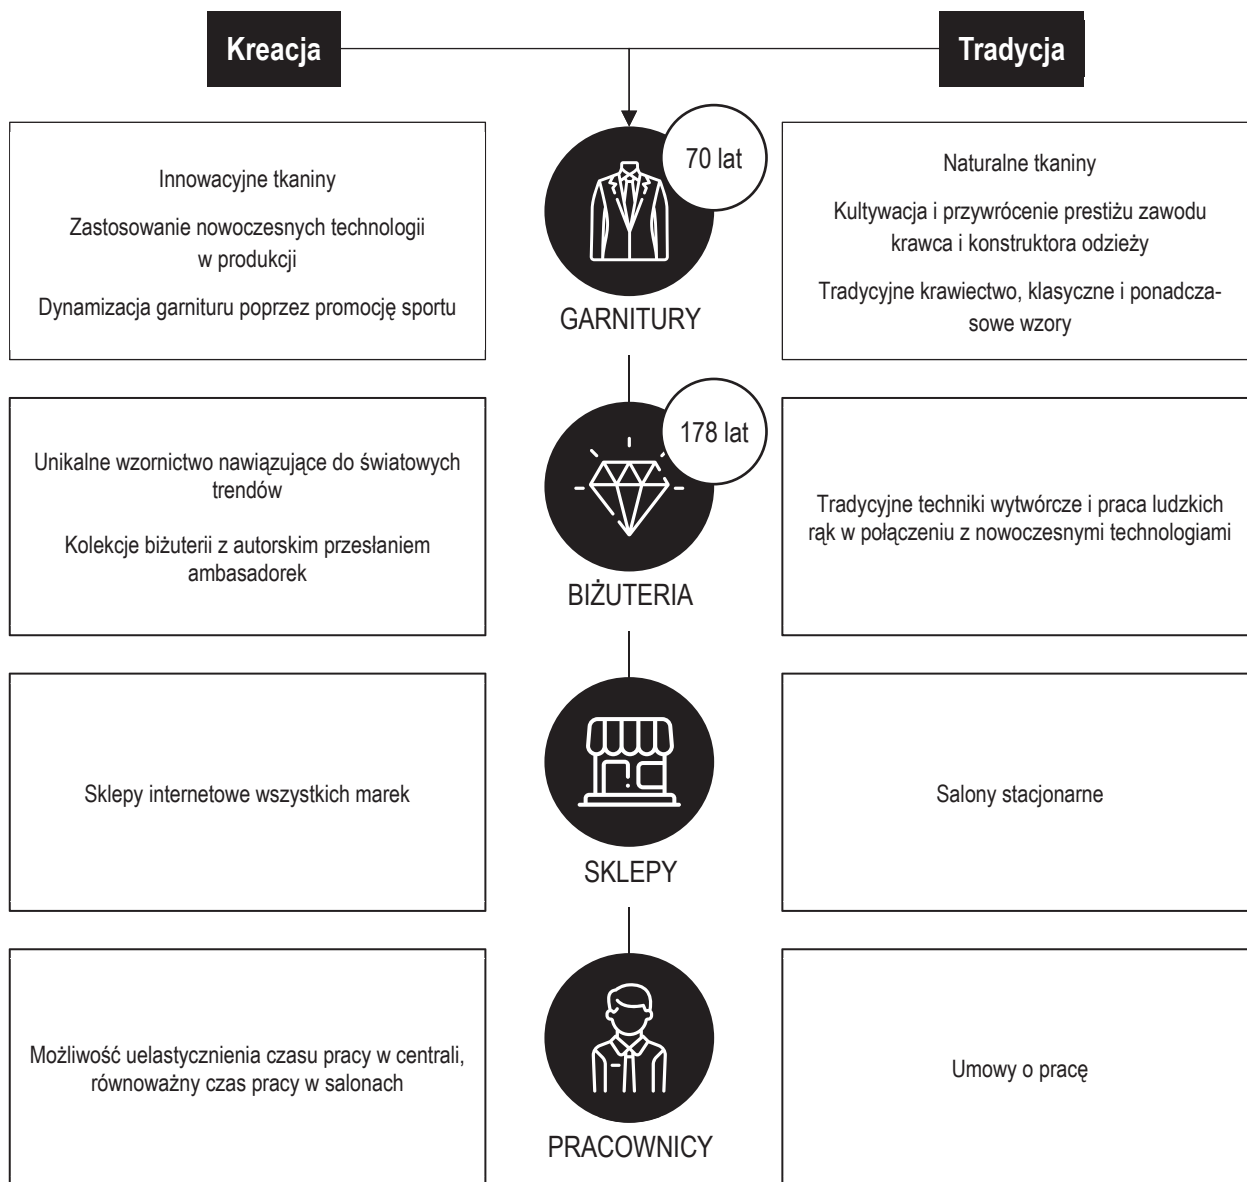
Kreacja

Tradycja

Innowacyjne tkaniny

Zastosowanie nowoczesnych technologii w produkcji

Dynamizacja garnituru poprzez promocję sportu

70 lat

GARNITURY

Naturalne tkaniny

Kultywacja i przywrócenie prestiżu zawodu krawca i konstruktora odzieży

Tradycyjne krawiectwo, klasyczne i ponadczasowe wzory

Unikalne wzornictwo nawiązujące do światowych trendów

Kolekcje biżuterii z autorskim przesłaniem ambasadorek

178 lat

BIŻUTERIA

Tradycyjne techniki wytwórcze i praca ludzkich rąk w połączeniu z nowoczesnymi technologiami

Sklepy internetowe wszystkich marek

SKLEPY

Salony stacjonarne

Możliwość uelastycznienia czasu pracy w centrali, równoważny czas pracy w salonach

PRACOWNICY

Umowy o pracę